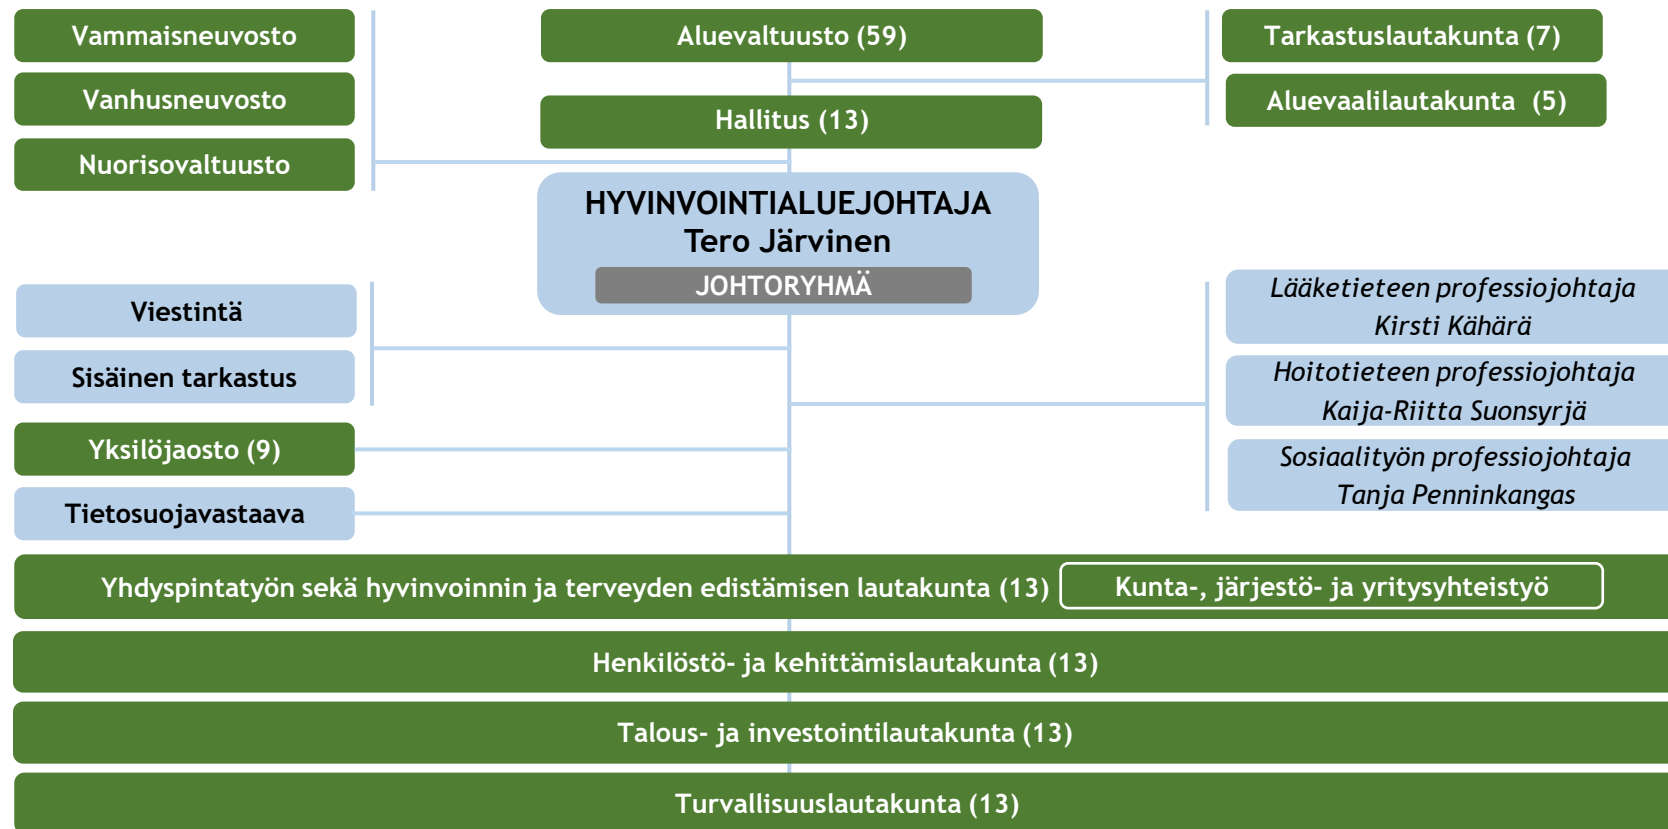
Vammaisneuvosto

Vanhusneuvosto

Nuorisovaltuusto

Aluevaltuusto (59)

Hallitus (13)

Tarkastuslautakunta (7)

Aluevaalilautakunta (5)

HYVINVOINTIALUEJOHTAJA
Tero Järvinen

JOHTORYHMÄ

Viestintä

Sisäinen tarkastus

Yksilöjaosto (9)

Tietosuojavastaava

*Lääketieteen professiojohtaja Kirsti Kähärä*

*Hoitotieteen professiojohtaja Kaija-Riitta Suonsyrjä*

*Sosiaalityön professiojohtaja Tanja Penninkangas*

Yhdyspintatyön sekä hyvinvoinnin ja terveyden edistämisen lautakunta (13)

Kunta-, järjestö- ja yritysyhteistyö

Henkilöstö- ja kehittämislautakunta (13)

Talous- ja investointilautakunta (13)

Turvallisuuslautakunta (13)